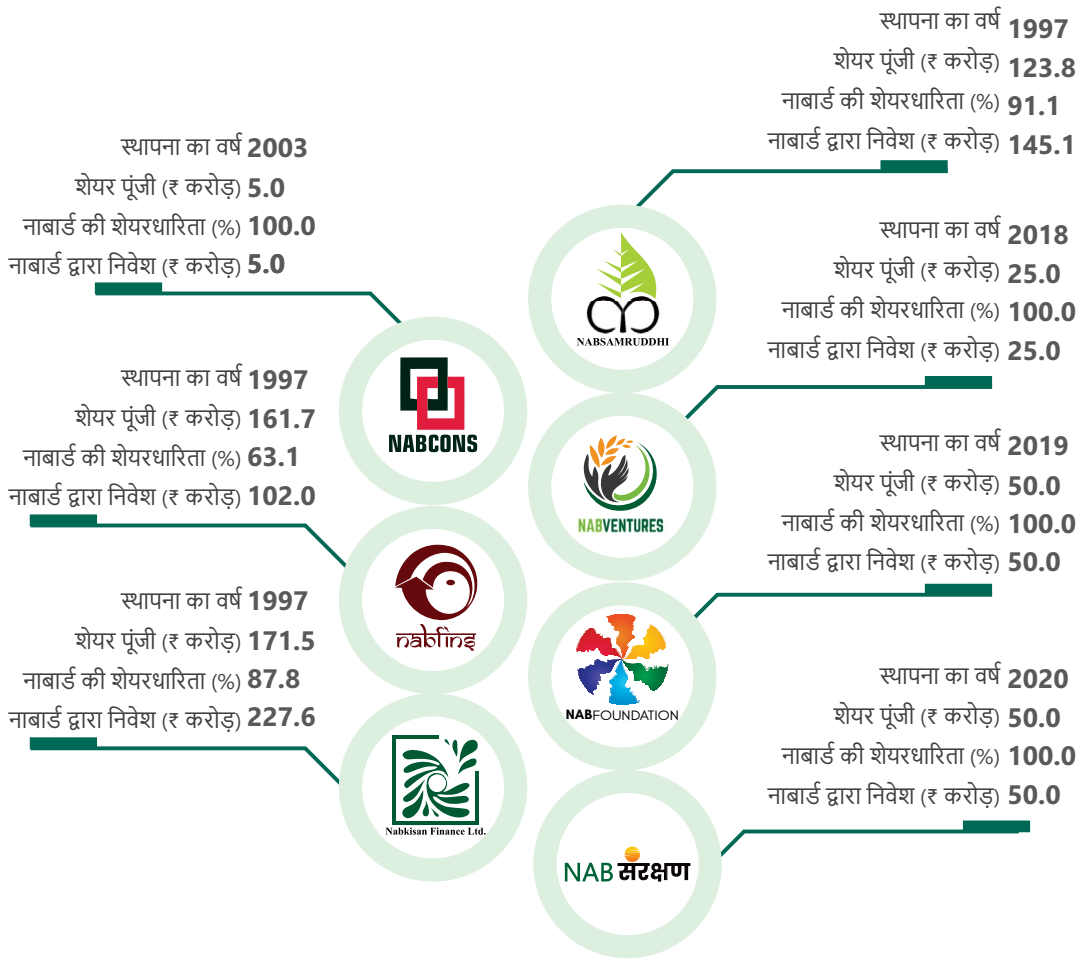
स्थापना का वर्ष 1997
शेयर पूंजी (₹ करोड़) 123.8
नाबार्ड की शेयरधारिता (%) 91.1
नाबार्ड द्वारा निवेश (₹ करोड़) 145.1

स्थापना का वर्ष 2003
शेयर पूंजी (₹ करोड़) 5.0
नाबार्ड की शेयरधारिता (%) 100.0
नाबार्ड द्वारा निवेश (₹ करोड़) 5.0

NABSAMRUDDHI

स्थापना का वर्ष 2018
शेयर पूंजी (₹ करोड़) 25.0
नाबार्ड की शेयरधारिता (%) 100.0
नाबार्ड द्वारा निवेश (₹ करोड़) 25.0

NABCONS

स्थापना का वर्ष 1997
शेयर पूंजी (₹ करोड़) 161.7
नाबार्ड की शेयरधारिता (%) 63.1
नाबार्ड द्वारा निवेश (₹ करोड़) 102.0

NABVENTURES

स्थापना का वर्ष 2019
शेयर पूंजी (₹ करोड़) 50.0
नाबार्ड की शेयरधारिता (%) 100.0
नाबार्ड द्वारा निवेश (₹ करोड़) 50.0

nabfins

स्थापना का वर्ष 1997
शेयर पूंजी (₹ करोड़) 171.5
नाबार्ड की शेयरधारिता (%) 87.8
नाबार्ड द्वारा निवेश (₹ करोड़) 227.6

NABFOUNDATION

स्थापना का वर्ष 2020
शेयर पूंजी (₹ करोड़) 50.0
नाबार्ड की शेयरधारिता (%) 100.0
नाबार्ड द्वारा निवेश (₹ करोड़) 50.0

Nabkisan Finance Ltd.

NAB संरक्षण